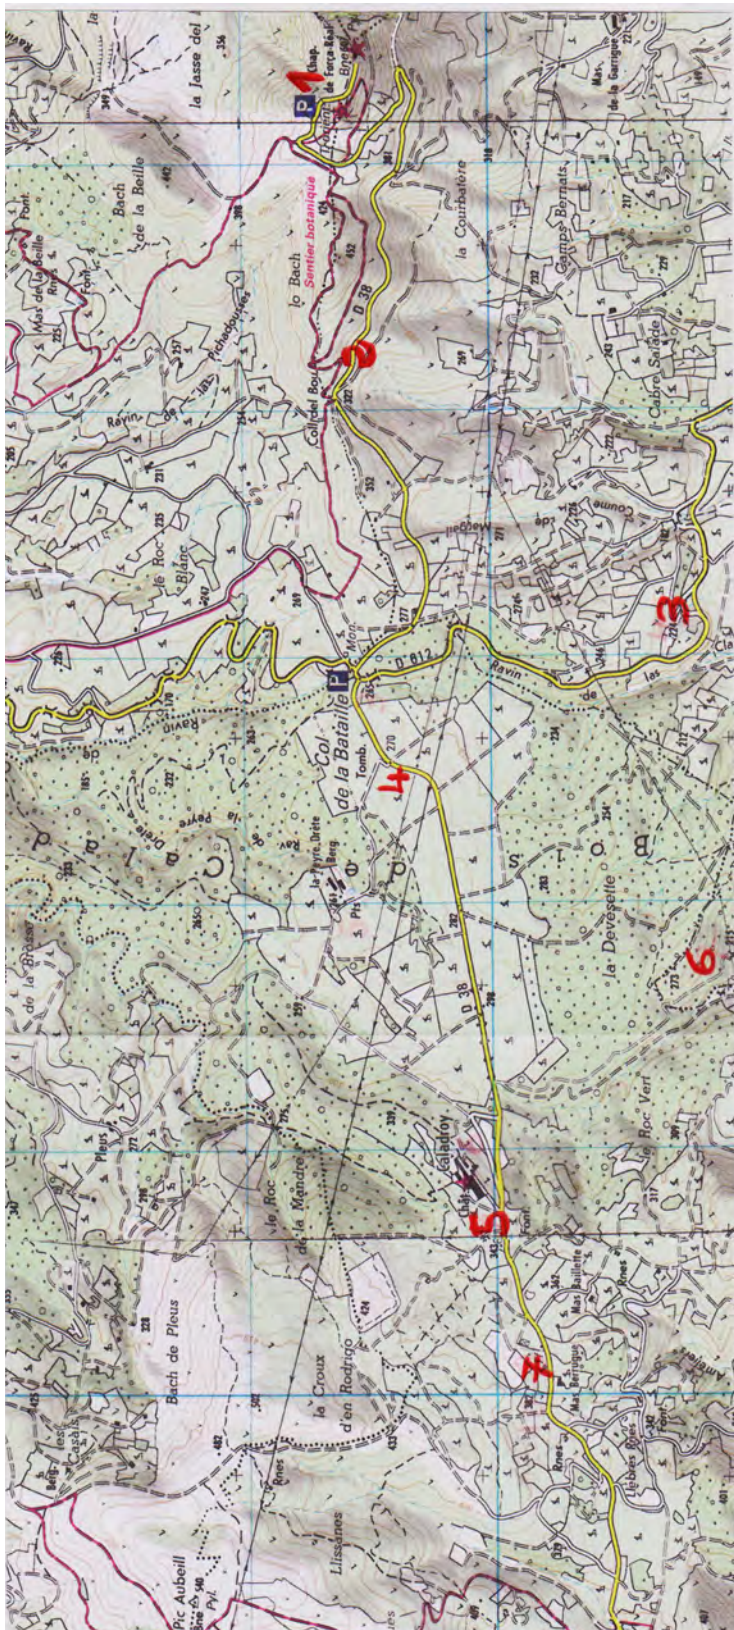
la Jasse del
Chap. de Força-Réal
P 1
Sentier botanique
lo Bach
D 38
2
Coll del Bou
Bach de la Baille
Mas de la Baille
Font
Ravin de Pichadouïres
le Roc Blanc
la Courbatère
Camps-Bernats
Cabre Salade
Coume
Mas
P
D 612
Col de la Bataille
Tomb.
4
3
Ravin de las
la Peyre Drete
Bois de la Brosse
la Devèsèlle
6
D 38
Caladroy
Chât.
5
le Roc de la Mandre
le Roc Vert
Mas Baillette
Mas Bertrand
7
Pleus
Bach de Pleus
la Croux d'en Rodrigo
Llissanes
Pic Aubeill
los Casals
Font
Rnes